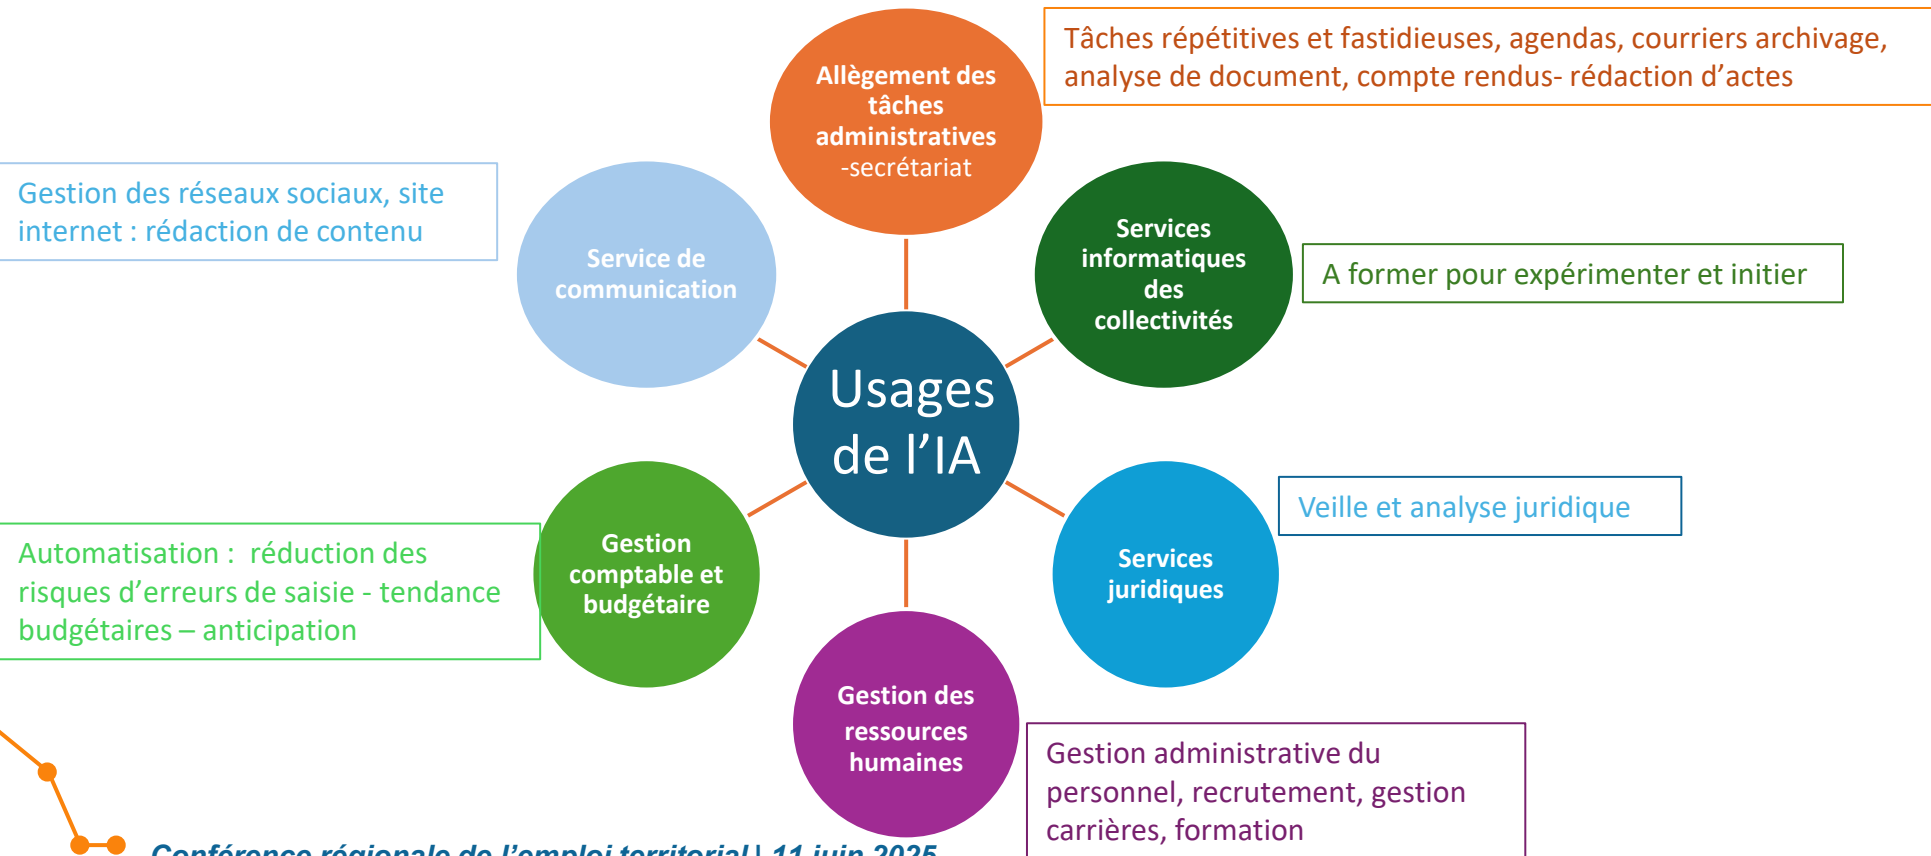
Tâches répétitives et fastidieuses, agendas, courriers archivage, analyse de document, compte rendus- rédaction d’actes

Allègement des tâches administratives -secrétariat

Gestion des réseaux sociaux, site internet : rédaction de contenu

Service de communication

Services informatiques des collectivités

A former pour expérimenter et initier

Usages de l’IA

Veille et analyse juridique

Services juridiques

Automatisation : réduction des risques d’erreurs de saisie - tendance budgétaires – anticipation

Gestion comptable et budgétaire

Gestion des ressources humaines

Gestion administrative du personnel, recrutement, gestion carrières, formation

Conférence régionale de l’emploi territorial | 11 juin 2025